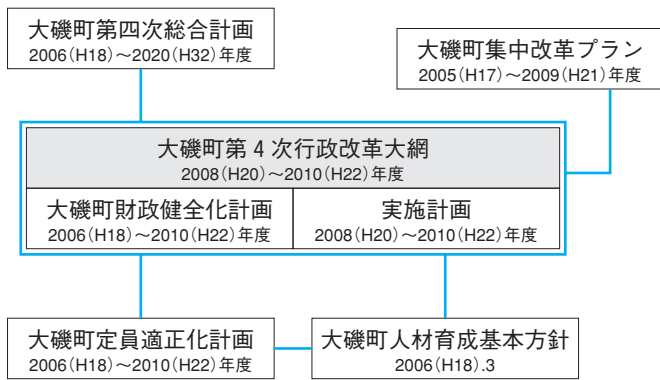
大磯町第四次総合計画
2006(H18)～2020(H32)年度

大磯町集中改革プラン
2005(H17)～2009(H21)年度

大磯町第４次行政改革大綱
2008(H20)～2010(H22)年度

大磯町財政健全化計画
2006(H18)～2010(H22)年度

実施計画
2008(H20)～2010(H22)年度

大磯町定員適正化計画
2006(H18)～2010(H22)年度

大磯町人材育成基本方針
2006(H18).3